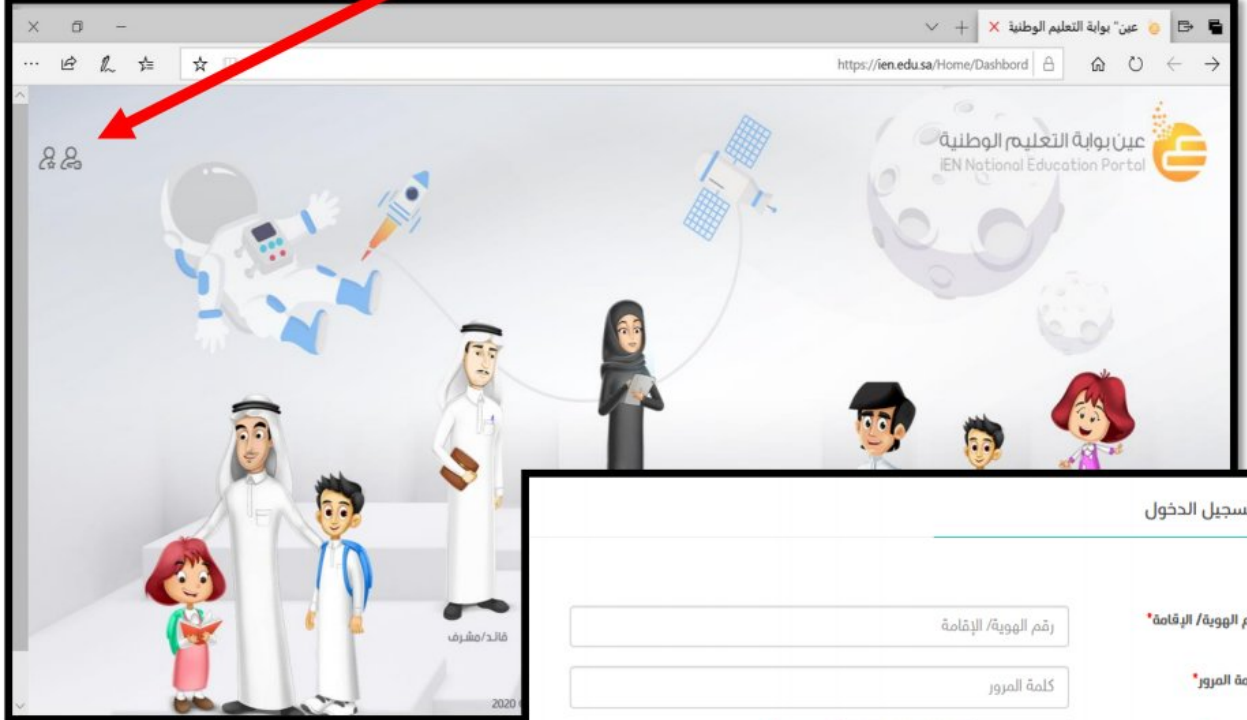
عين" بوابة التعليم الوطنية

https://ien.edu.sa/Home/Dashbord

عين بوابة التعليم الوطنية
iEN National Education Portal

قائد/مشرف

2020

سجيل الدخول

م الهوية/ الإقامة*
رقم الهوية/ الإقامة

مة المرور*
كلمة المرور